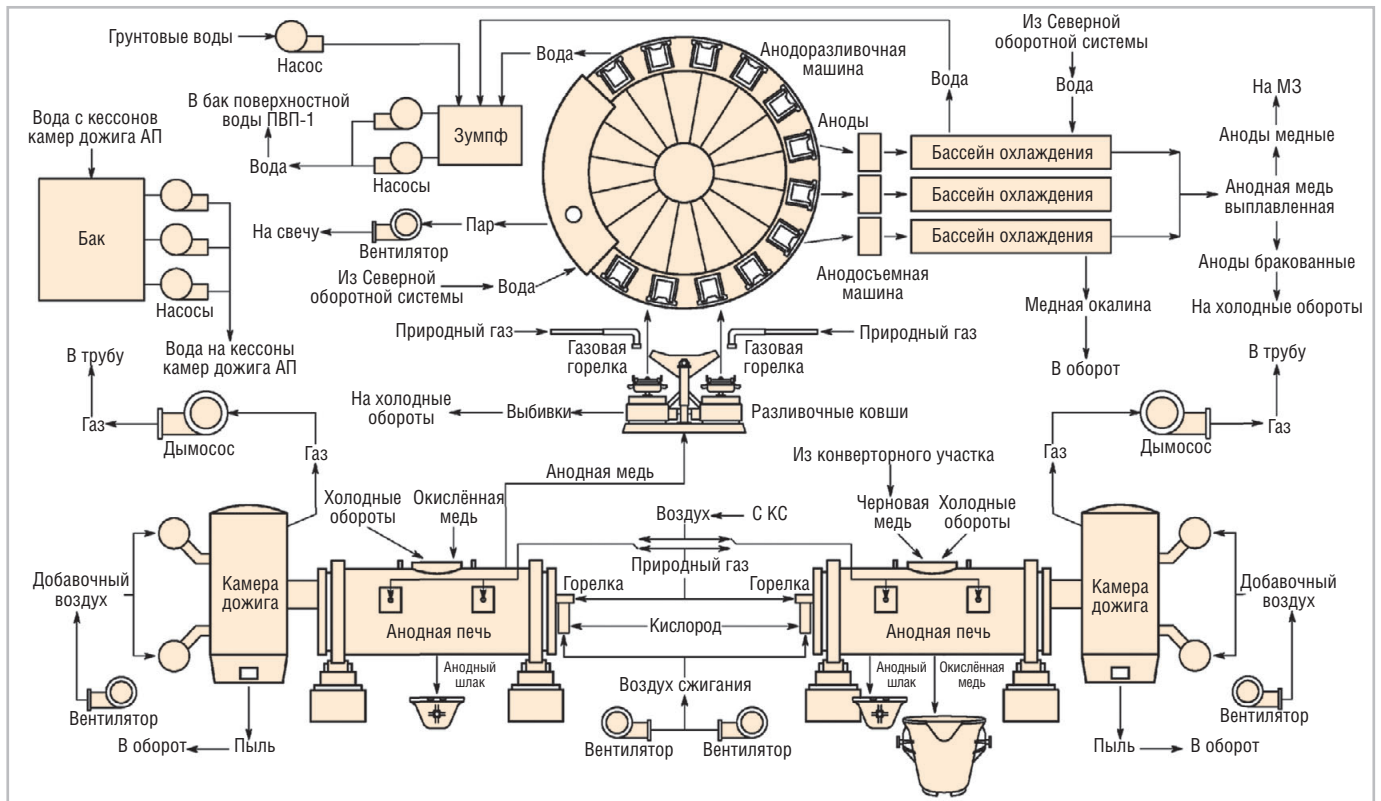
Грунтовые воды
Насос
Вода
Анодоразливочная машина
Из Северной оборотной системы
Вода
Вода
В бак поверхностной воды ПВП-1
Вода
Зумпф
Насосы
Вода с кессонов камер дожига АП
Бак
Насосы
Вода на кессоны камер дожига АП
На МЗ
Аноды медные
Аноды
Бассейн охлаждения
Бассейн охлаждения
Бассейн охлаждения
Анодная медь выплавленная
Аноды бракованные
На холодные обороты
На свечу
Вентилятор
Пар
Из Северной оборотной системы
Вода
Анодосъемная машина
Медная окалина
В оборот
Природный газ
Газовая горелка
Газовая горелка
Природный газ
В трубу
Газ
Дымосос
На холодные обороты
Выбивки
Разливочные ковши
В трубу
Газ
Дымосос
Газ
Анодная медь
Из конверторного участка
Газ
Холодные обороты
Окислённая медь
Воздух
С КС
Черновая медь
Холодные обороты
Природный газ
Добавочный воздух
Камера дожига
Горелка
Горелка
Камера дожига
Добавочный воздух
Кислород
Анодная печь
Анодная печь
Анодный шлак
Анодный шлак
Окислённая медь
Воздух сжигания
Вентилятор
Вентилятор
Вентилятор
Вентилятор
В оборот
Пыль
Пыль
В оборот